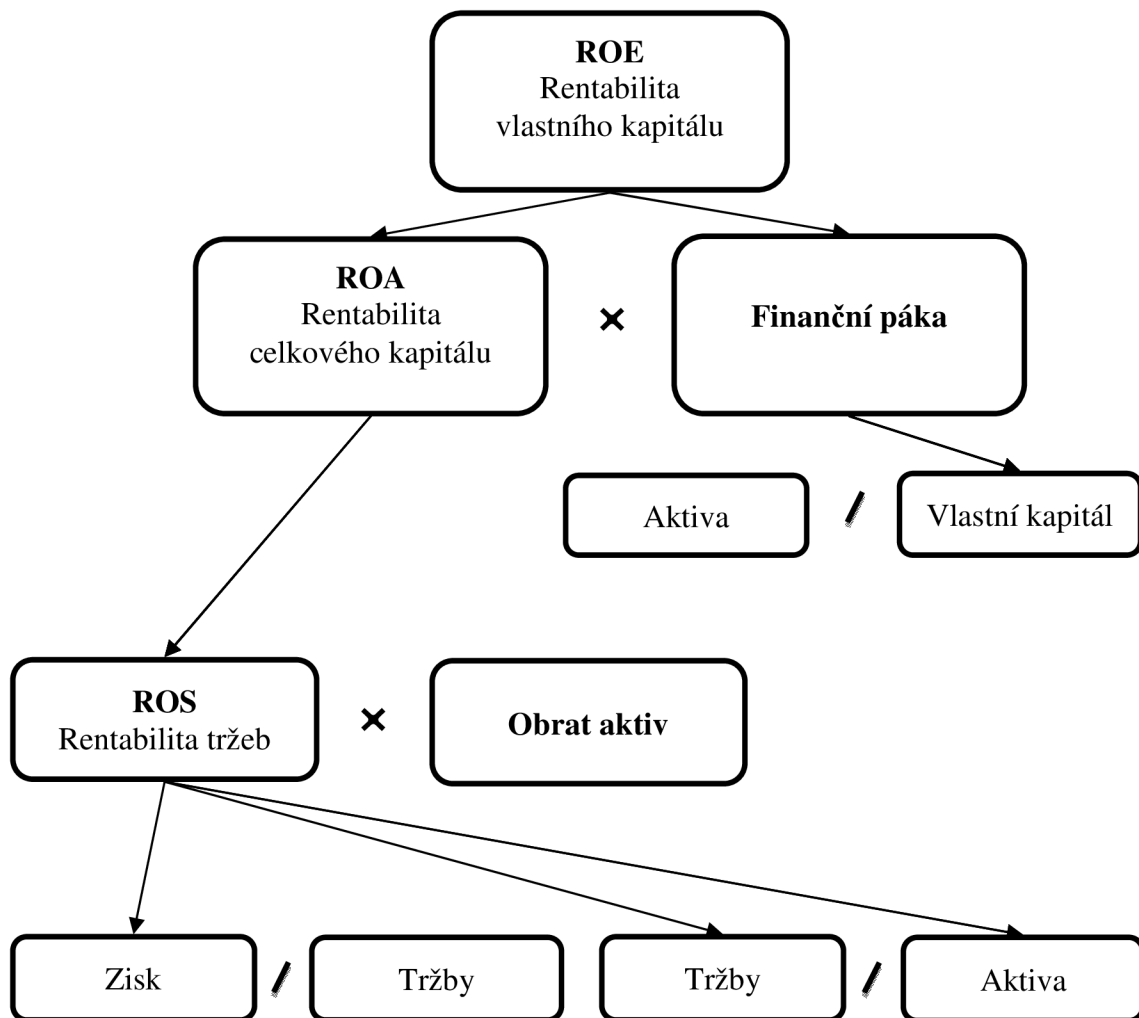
**ROE**
Rentabilita vlastního kapitálu

**ROA**
Rentabilita celkového kapitálu

×

**Finanční páka**

Aktiva / Vlastní kapitál

**ROS**
Rentabilita tržeb

×

**Obrat aktiv**

Zisk / Tržby

Tržby / Aktiva